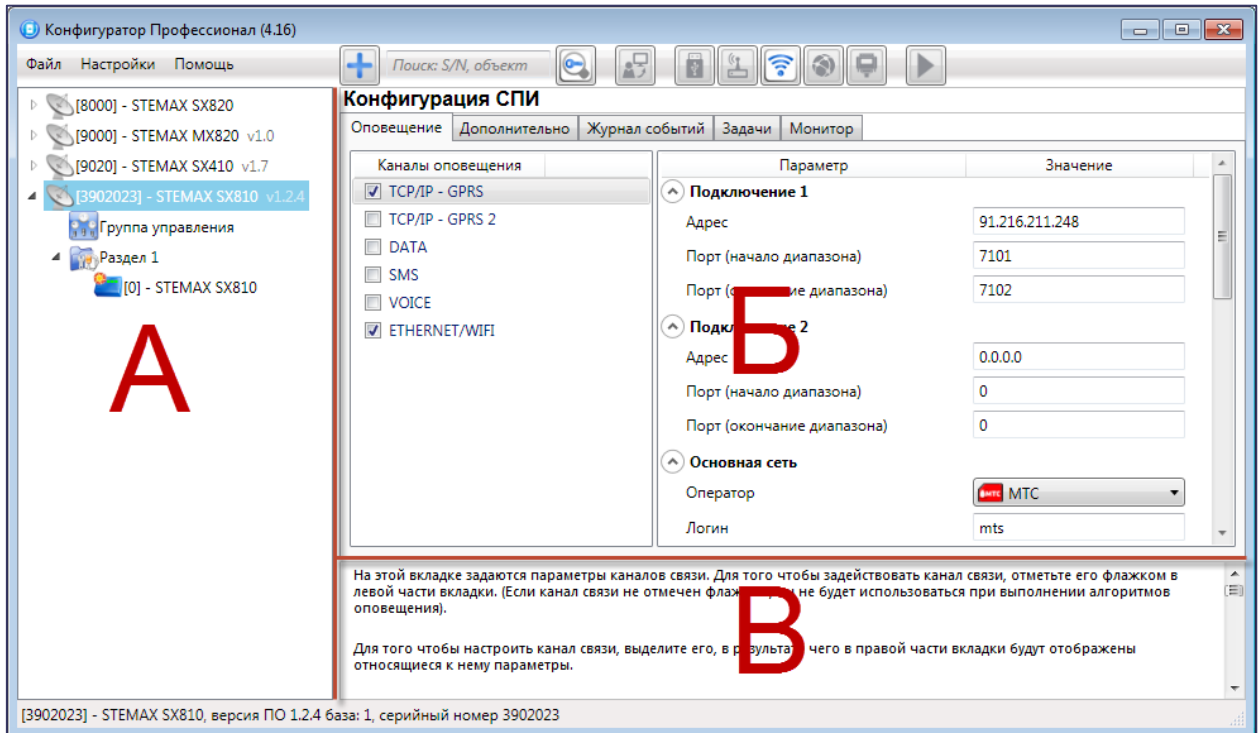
Конфигуратор Профессионал (4.16)

Файл Настройки Помощь

Поиск: S/N, объект

[8000] - STEMAX SX820
[9000] - STEMAX MX820 v1.0
[9020] - STEMAX SX410 v1.7
[3902023] - STEMAX SX810 v1.2.4
Группа управления
Раздел 1
[0] - STEMAX SX810

А

Конфигурация СПИ

Оповещение | Дополнительно | Журнал событий | Задачи | Монитор

Каналы оповещения
TCP/IP - GPRS
TCP/IP - GPRS 2
DATA
SMS
VOICE
ETHERNET/WIFI

| Параметр | Значение |
|---|---|
| Подключение 1 | |
| Адрес | 91.216.211.248 |
| Порт (начало диапазона) | 7101 |
| Порт ([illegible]ние диапазона) | 7102 |
| Подкл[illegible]е 2 | |
| Адрес | 0.0.0.0 |
| Порт (начало диапазона) | 0 |
| Порт (окончание диапазона) | 0 |
| Основная сеть | |
| Оператор | МТС |
| Логин | mts |

Б

На этой вкладке задаются параметры каналов связи. Для того чтобы задействовать канал связи, отметьте его флажком в левой части вкладки. (Если канал связи не отмечен флаж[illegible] не будет использоваться при выполнении алгоритмов оповещения).

Для того чтобы настроить канал связи, выделите его, в р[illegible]льтат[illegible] чего в правой части вкладки будут отображены относящиеся к нему параметры.

В

[3902023] - STEMAX SX810, версия ПО 1.2.4 база: 1, серийный номер 3902023